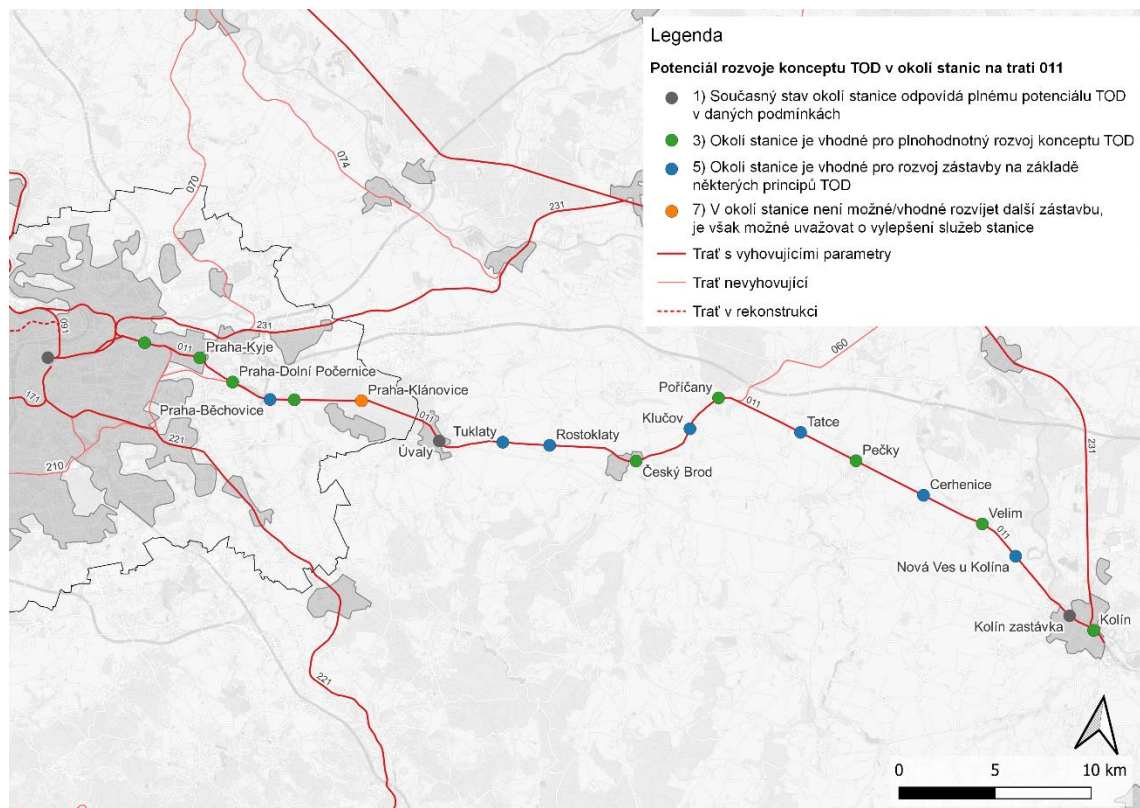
Legenda

Potenciál rozvoje konceptu TOD v okolí stanic na trati 011

1) Současný stav okolí stanice odpovídá plnému potenciálu TOD v daných podmínkách

3) Okolí stanice je vhodné pro plnohodnotný rozvoj konceptu TOD

5) Okolí stanice je vhodné pro rozvoj zástavby na základě některých principů TOD

7) V okolí stanice není možné/vhodné rozvíjet další zástavbu, je však možné uvažovat o vylepšení služeb stanice

Trať s vyhovujícími parametry

Trať nevyhovující

Trať v rekonstrukci

070
074
231
090
011
Praha-Kyje
Praha-Dolní Počernice
Praha-Klánovice
Praha-Běchovice
171
221
210
011
Úvaly
Tuklaty
Rostoklaty
Český Brod
Klučov
Poříčany
011
060
Tatce
Pečky
Cerhenice
Velim
011
Nová Ves u Kolína
231
Kolín zastávka
Kolín
221

0 5 10 km